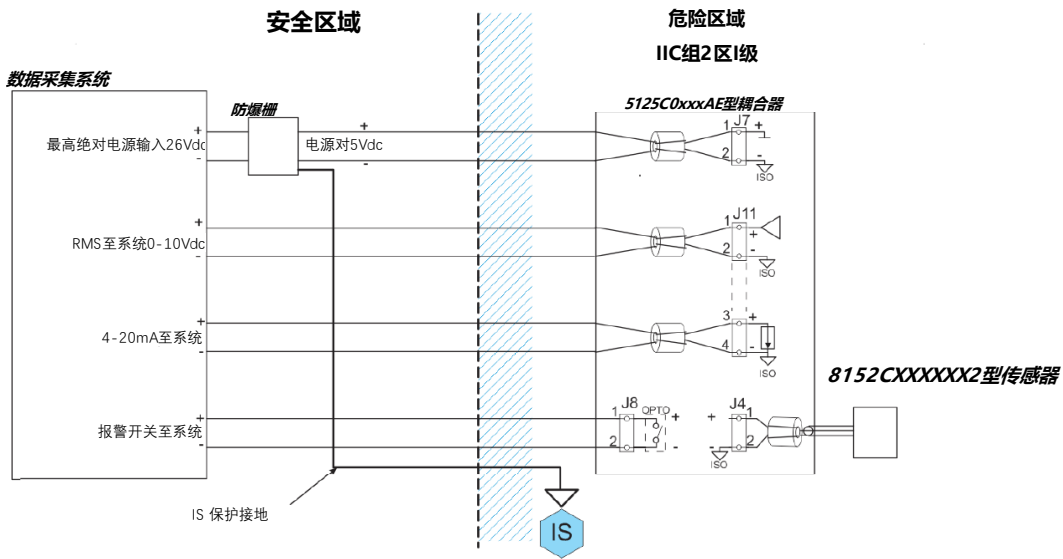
安全区域

危险区域

IIC组2区I级

数据采集系统

防爆栅

5125C0xxxAE型耦合器

+
最高绝对电源输入26Vdc
-

+
电源对5Vdc
-

1 J7 +
2 -
ISO

+
RMS至系统0-10Vdc
-

1 J11 +
2 -
ISO

+
4-20mA至系统
-

3 +
4 -
ISO

8152CXXXXXX2型传感器

+
报警开关至系统
-

1 J8
2
OPTO +
-

+ J4
1
- 2
ISO

IS 保护接地

IS